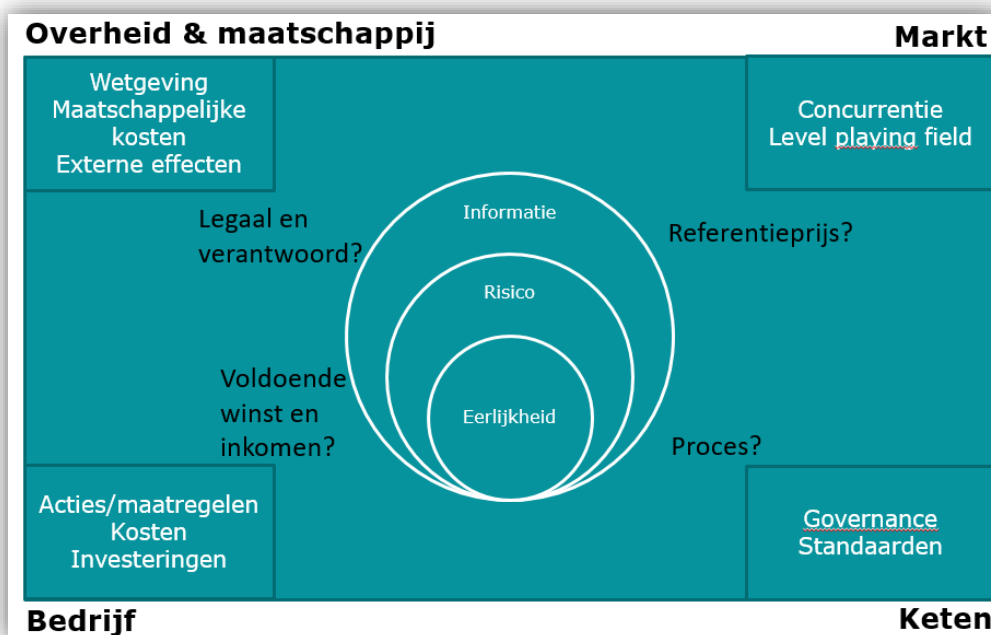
Overheid & maatschappij

Markt

Wetgeving
Maatschappelijke kosten
Externe effecten

Concurrentie
Level playing field

Legaal en verantwoord?

Informatie

Referentieprijs?

Risico

Voldoende winst en inkomen?

Eerlijkheid

Proces?

Acties/maatregelen
Kosten
Investeringen

Governance
Standaarden

Bedrijf

Keten